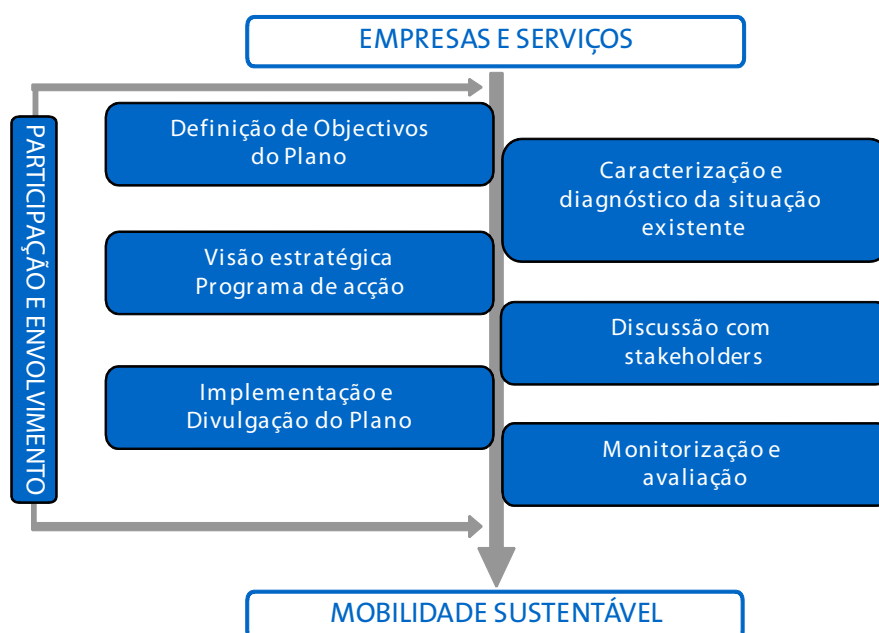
EMPRESAS E SERVIÇOS

PARTICIPAÇÃO E ENVOLVIMENTO

Definição de Objectivos do Plano

Caracterização e diagnóstico da situação existente

Visão estratégica Programa de acção

Discussão com stakeholders

Implementação e Divulgação do Plano

Monitorização e avaliação

MOBILIDADE SUSTENTÁVEL